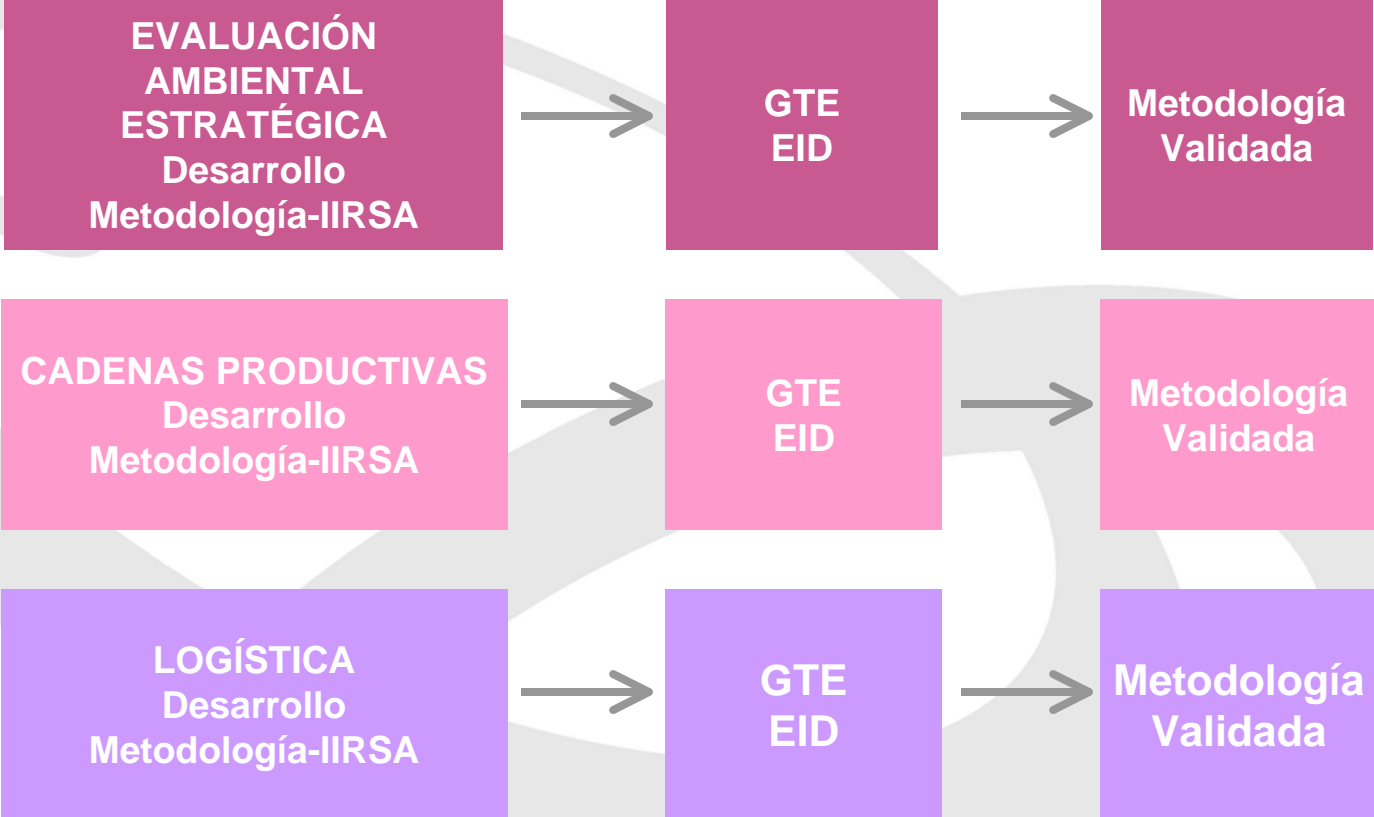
EVALUACIÓN AMBIENTAL ESTRATÉGICA
Desarrollo
Metodología-IIRSA

GTE
EID

Metodología
Validada

CADENAS PRODUCTIVAS
Desarrollo
Metodología-IIRSA

GTE
EID

Metodología
Validada

LOGÍSTICA
Desarrollo
Metodología-IIRSA

GTE
EID

Metodología
Validada